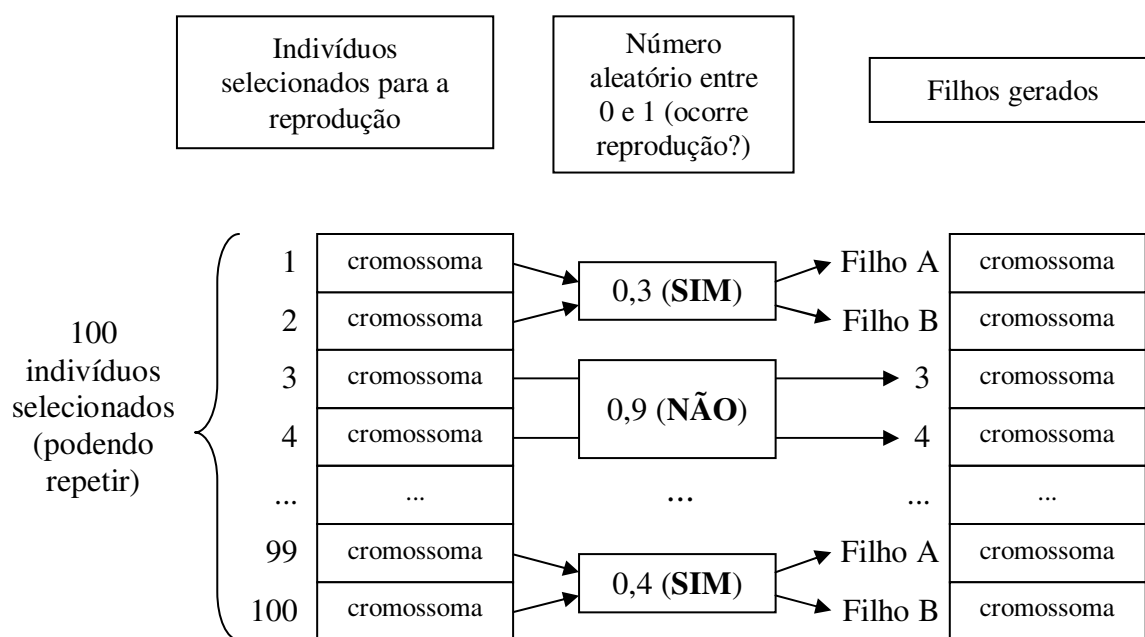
Indivíduos selecionados para a reprodução

Número aleatório entre 0 e 1 (ocorre reprodução?)

Filhos gerados

100 indivíduos selecionados (podendo repetir)

1 cromossoma
2 cromossoma
3 cromossoma
4 cromossoma
... ...
99 cromossoma
100 cromossoma

0,3 (**SIM**)
0,9 (**NÃO**)
...
0,4 (**SIM**)

Filho A cromossoma
Filho B cromossoma
3 cromossoma
4 cromossoma
... ...
Filho A cromossoma
Filho B cromossoma